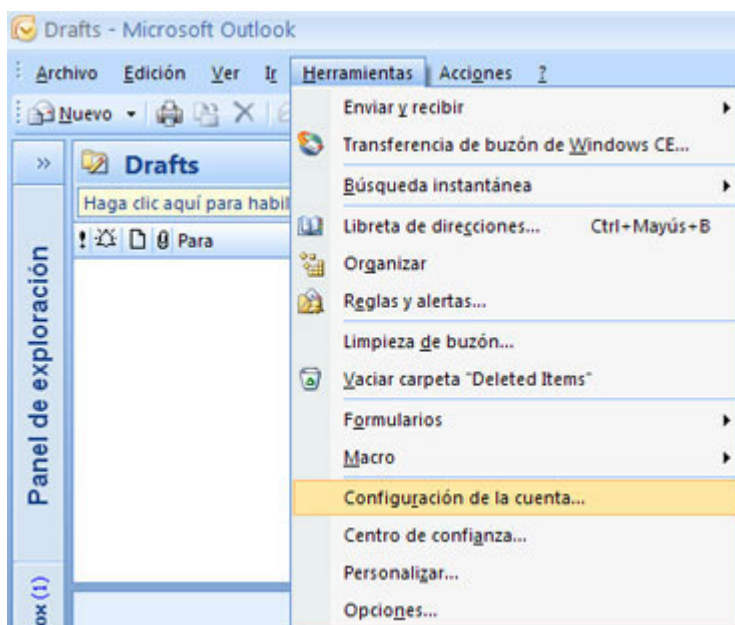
Drafts - Microsoft Outlook

Archivo Edición Ver Ir Herramientas Acciones ?

Nuevo

Drafts

Haga clic aquí para habil

Para

Panel de exploración

ox (1)

Enviar y recibir

Transferencia de buzón de Windows CE...

Búsqueda instantánea

Libreta de direcciones... Ctrl+Mayús+B

Organizar

Reglas y alertas...

Limpieza de buzón...

Vaciar carpeta "Deleted Items"

Formularios

Macro

Configuración de la cuenta...

Centro de confianza...

Personalizar...

Opciones...